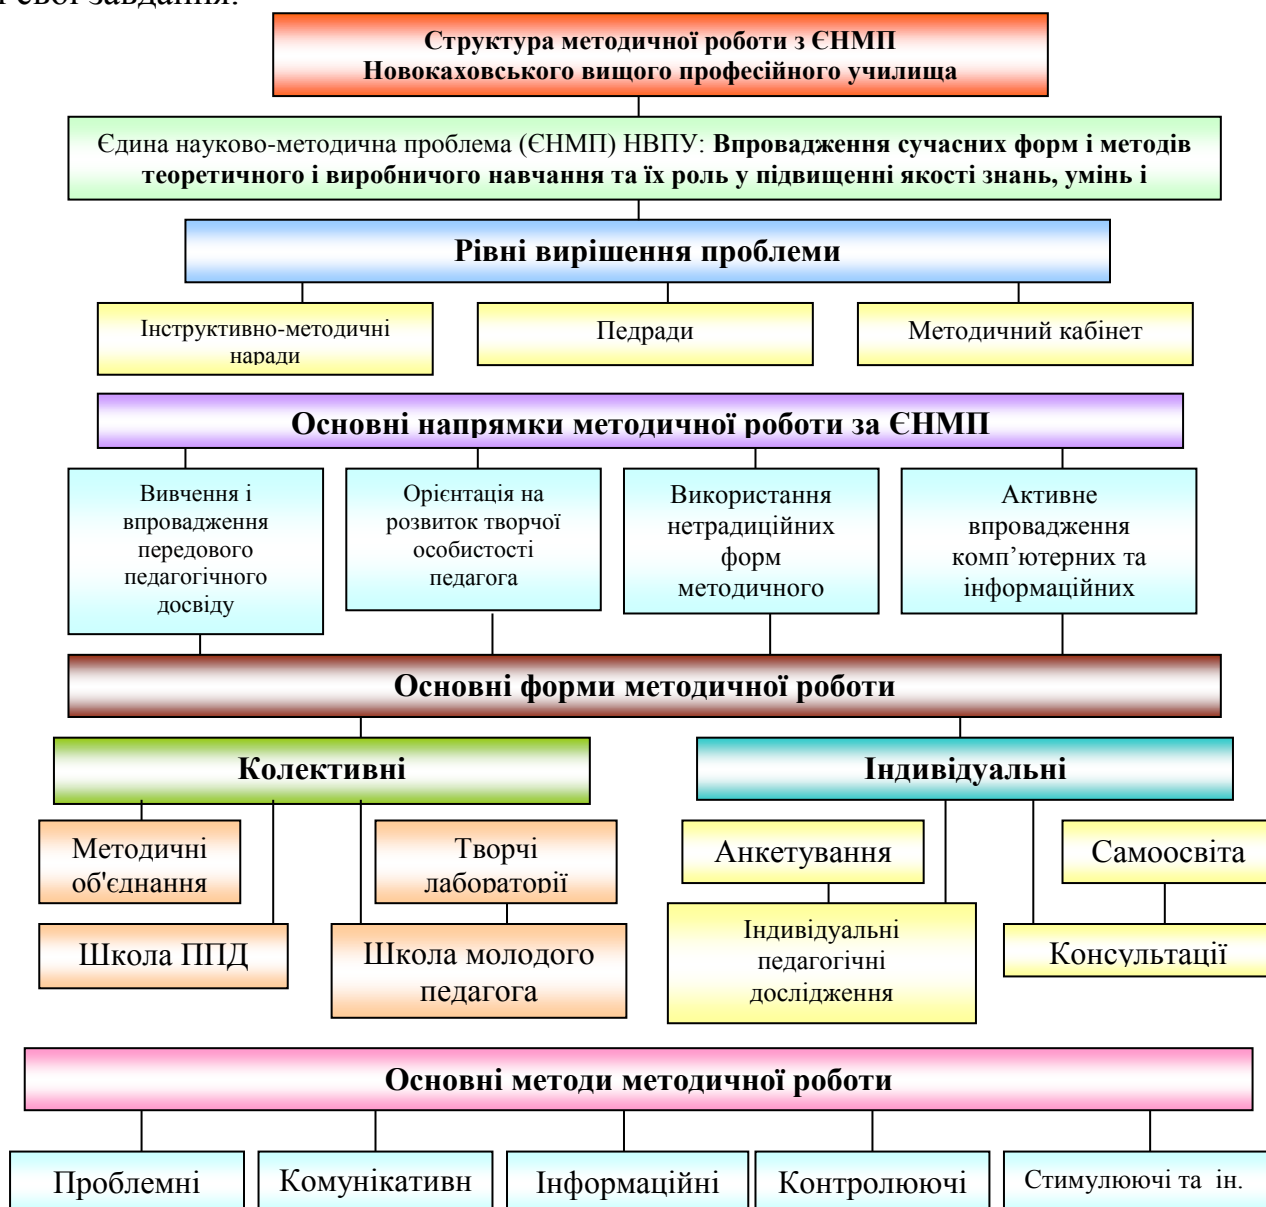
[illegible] свої завдання.

Структура методичної роботи з ЄНМП Новокаховського вищого професійного училища

Єдина науково-методична проблема (ЄНМП) НВПУ: Впровадження сучасних форм і методів теоретичного і виробничого навчання та їх роль у підвищенні якості знань, умінь і

Рівні вирішення проблеми

Інструктивно-методичні наради

Педради

Методичний кабінет

Основні напрямки методичної роботи за ЄНМП

Вивчення і впровадження передового педагогічного досвіду

Орієнтація на розвиток творчої особистості педагога

Використання нетрадиційних форм методичного

Активне впровадження комп'ютерних та інформаційних

Основні форми методичної роботи

Колективні

Індивідуальні

Методичні об'єднання

Творчі лабораторії

Школа ППД

Школа молодого педагога

Анкетування

Самоосвіта

Індивідуальні педагогічні дослідження

Консультації

Основні методи методичної роботи

Проблемні

Комунікативн

Інформаційні

Контролюючі

Стимулюючі та ін.